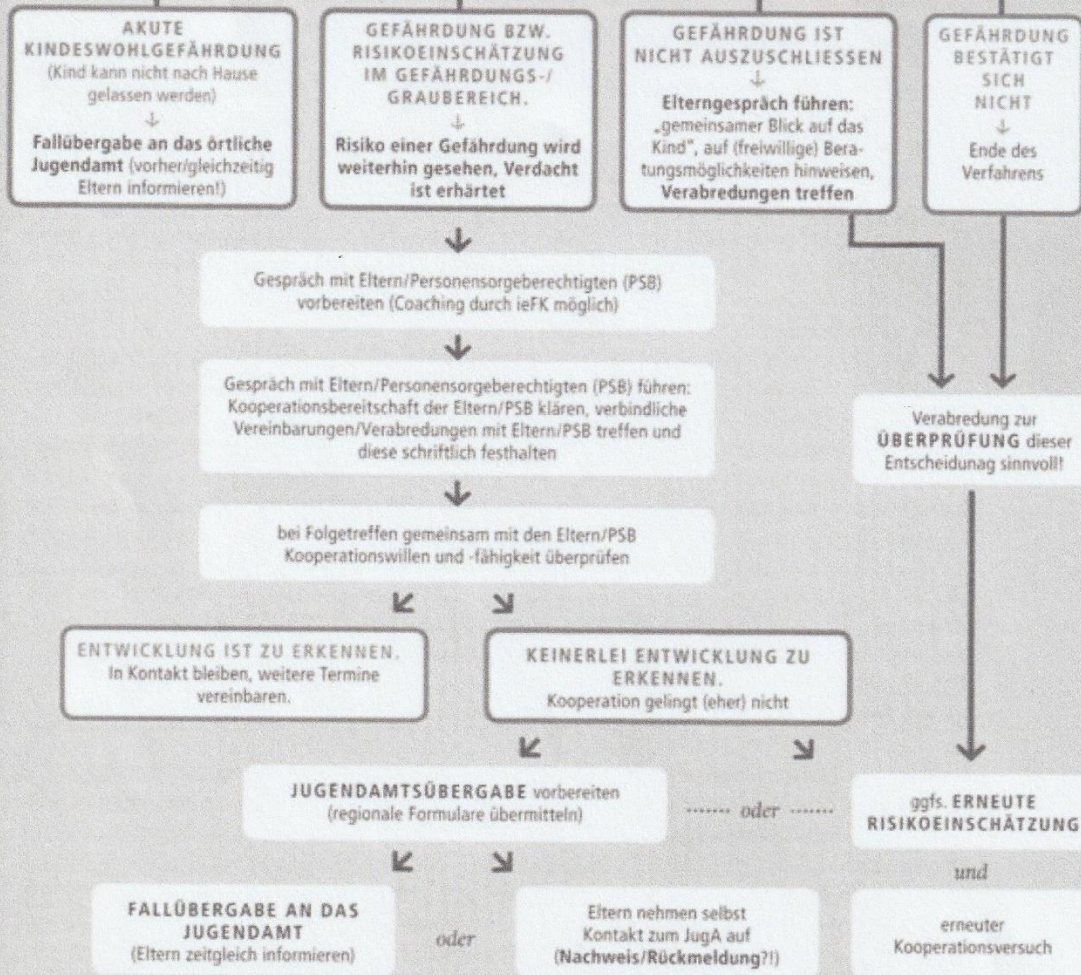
AKUTE KINDESWOHLGEFÄHRDUNG
(Kind kann nicht nach Hause gelassen werden)
↓
Fallübergabe an das örtliche Jugendamt (vorher/gleichzeitig Eltern informieren!)

GEFÄHRDUNG BZW. RISIKOEINSCHÄTZUNG IM GEFÄHRDUNGS-/ GRAUBEREICH.
↓
Risiko einer Gefährdung wird weiterhin gesehen, Verdacht ist erhärtet

GEFÄHRDUNG IST NICHT AUSZUSCHLIESSEN
↓
Elterngespräch führen: „gemeinsamer Blick auf das Kind", auf (freiwillige) Beratungsmöglichkeiten hinweisen, Verabredungen treffen

GEFÄHRDUNG BESTÄTIGT SICH NICHT
↓
Ende des Verfahrens

Gespräch mit Eltern/Personensorgeberechtigten (PSB) vorbereiten (Coaching durch ieFK möglich)

Gespräch mit Eltern/Personensorgeberechtigten (PSB) führen: Kooperationsbereitschaft der Eltern/PSB klären, verbindliche Vereinbarungen/Verabredungen mit Eltern/PSB treffen und diese schriftlich festhalten

Verabredung zur ÜBERPRÜFUNG dieser Entscheidunag sinnvoll!

bei Folgetreffen gemeinsam mit den Eltern/PSB Kooperationswillen und -fähigkeit überprüfen

ENTWICKLUNG IST ZU ERKENNEN. In Kontakt bleiben, weitere Termine vereinbaren.

KEINERLEI ENTWICKLUNG ZU ERKENNEN. Kooperation gelingt (eher) nicht

JUGENDAMTSÜBERGABE vorbereiten (regionale Formulare übermitteln)

oder

ggfs. ERNEUTE RISIKOEINSCHÄTZUNG

und

FALLÜBERGABE AN DAS JUGENDAMT (Eltern zeitgleich informieren)

oder

Eltern nehmen selbst Kontakt zum JugA auf (Nachweis/Rückmeldung?!)

erneuter Kooperationsversuch